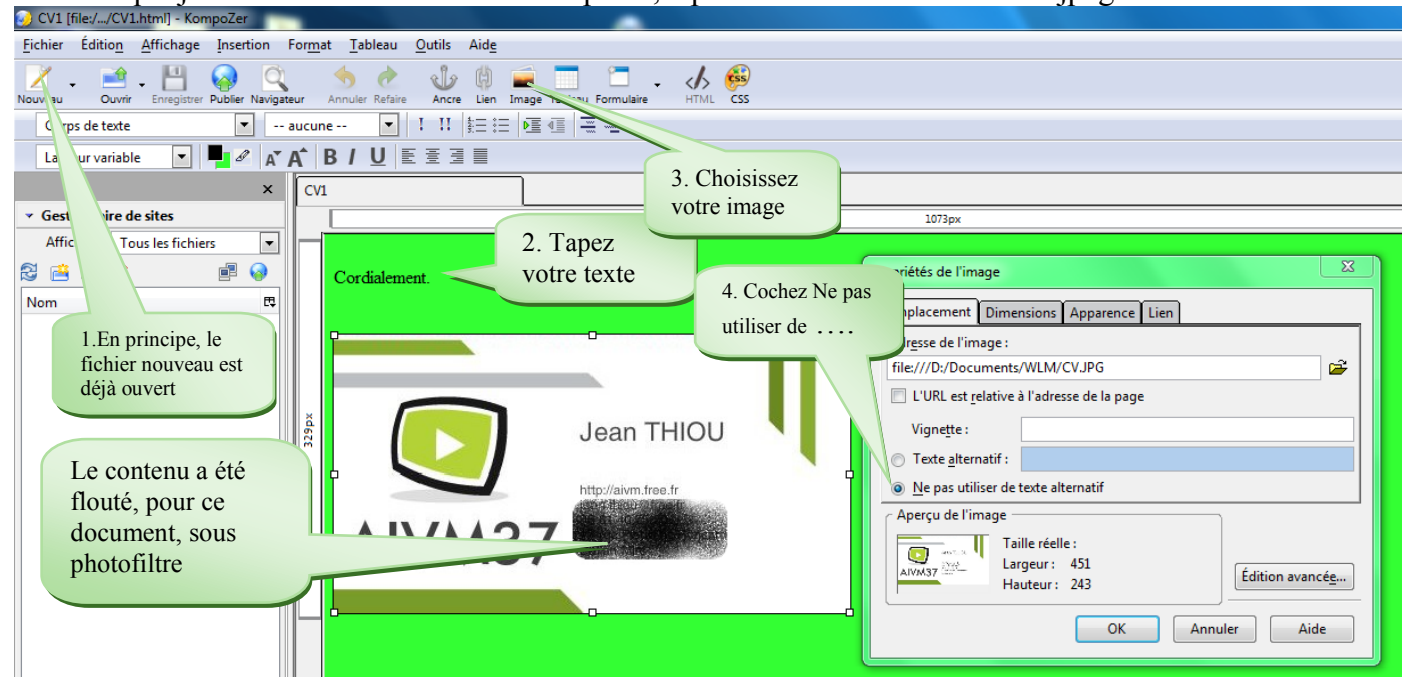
CV1 [file:/.../CV1.html] - KompoZer

Fichier Édition Affichage Insertion Format Tableau Outils Aide

Nouveau Ouvrir Enregistrer Publier Navigateur Annuler Refaire Ancre Lien Image Tableau Formulaire HTML CSS

Corps de texte
-- aucune --
Largeur variable

Gestionnaire de sites
Afficher : Tous les fichiers
Nom

CV1
1073px
329px

1.En principe, le fichier nouveau est déjà ouvert

2. Tapez votre texte

3. Choisissez votre image

4. Cochez Ne pas utiliser de ....

Le contenu a été flouté, pour ce document, sous photofiltre

Cordialement.

Jean THIOU
http://aivm.free.fr
AIVM37

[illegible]riétés de l'image
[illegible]placement Dimensions Apparence Lien
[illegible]resse de l'image :
file:///D:/Documents/WLM/CV.JPG
L'URL est relative à l'adresse de la page
Vignette :
Texte alternatif :
Ne pas utiliser de texte alternatif
Aperçu de l'image
Taille réelle :
Largeur : 451
Hauteur : 243
Édition avancée...
OK Annuler Aide